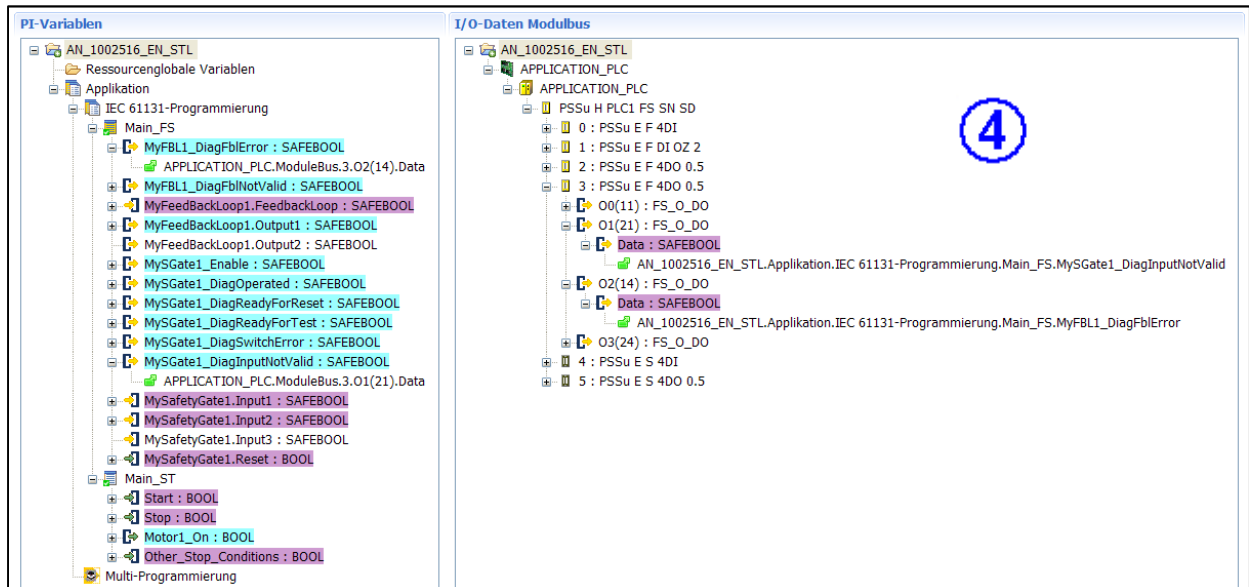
PI-Variablen

AN_1002516_EN_STL
Ressourcenglobale Variablen
Applikation
IEC 61131-Programmierung
Main_FS
MyFBL1_DiagFblError : SAFEBOOL
APPLICATION_PLC.ModuleBus.3.O2(14).Data
MyFBL1_DiagFblNotValid : SAFEBOOL
MyFeedBackLoop1.FeedbackLoop : SAFEBOOL
MyFeedBackLoop1.Output1 : SAFEBOOL
MyFeedBackLoop1.Output2 : SAFEBOOL
MySGate1_Enable : SAFEBOOL
MySGate1_DiagOperated : SAFEBOOL
MySGate1_DiagReadyForReset : SAFEBOOL
MySGate1_DiagReadyForTest : SAFEBOOL
MySGate1_DiagSwitchError : SAFEBOOL
MySGate1_DiagInputNotValid : SAFEBOOL
APPLICATION_PLC.ModuleBus.3.O1(21).Data
MySafetyGate1.Input1 : SAFEBOOL
MySafetyGate1.Input2 : SAFEBOOL
MySafetyGate1.Input3 : SAFEBOOL
MySafetyGate1.Reset : BOOL
Main_ST
Start : BOOL
Stop : BOOL
Motor1_On : BOOL
Other_Stop_Conditions : BOOL
Multi-Programmierung

I/O-Daten Modulbus

AN_1002516_EN_STL
APPLICATION_PLC
APPLICATION_PLC
PSSu H PLC1 FS SN SD
0 : PSSu E F 4DI
1 : PSSu E F DI OZ 2
2 : PSSu E F 4DO 0.5
3 : PSSu E F 4DO 0.5
O0(11) : FS_O_DO
O1(21) : FS_O_DO
Data : SAFEBOOL
AN_1002516_EN_STL.Applikation.IEC 61131-Programmierung.Main_FS.MySGate1_DiagInputNotValid
O2(14) : FS_O_DO
Data : SAFEBOOL
AN_1002516_EN_STL.Applikation.IEC 61131-Programmierung.Main_FS.MyFBL1_DiagFblError
O3(24) : FS_O_DO
4 : PSSu E S 4DI
5 : PSSu E S 4DO 0.5

4